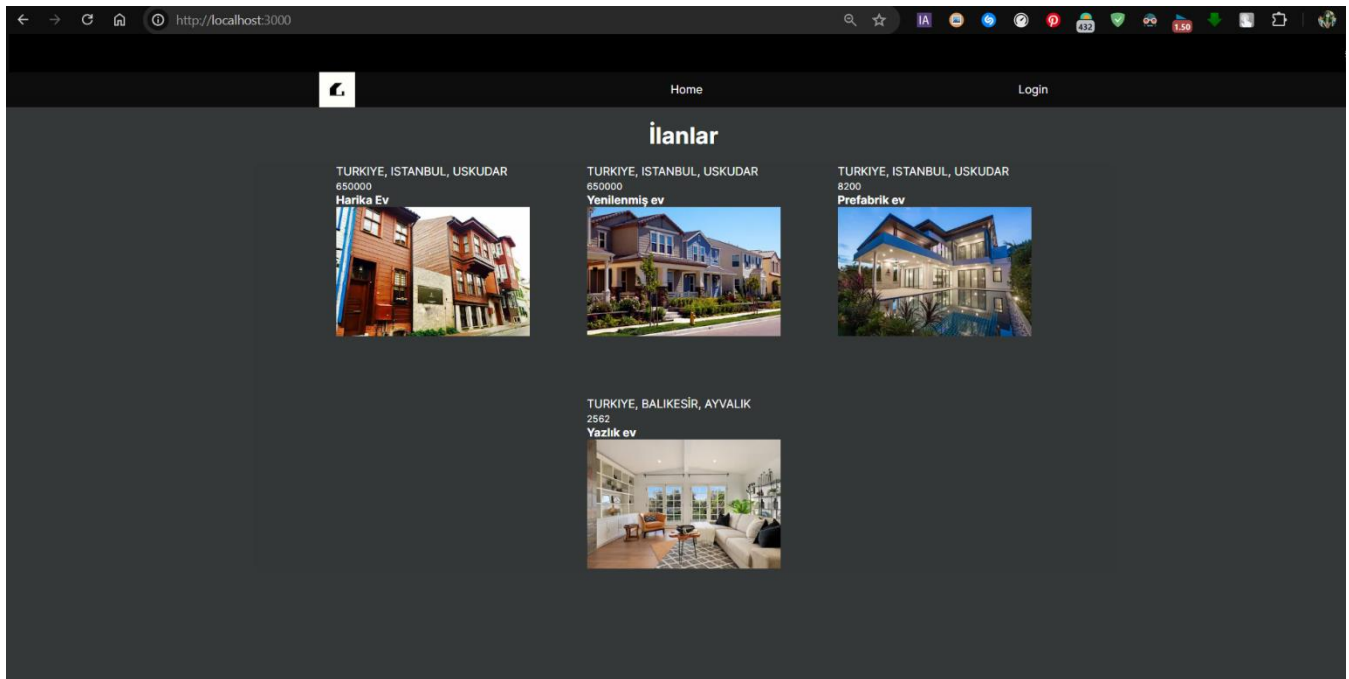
http://localhost:3000

IA

432

1.50

Home

Login

İlanlar

TURKIYE, ISTANBUL, USKUDAR
650000
Harika Ev

TURKIYE, ISTANBUL, USKUDAR
650000
Yenilenmiş ev

TURKIYE, ISTANBUL, USKUDAR
8200
Prefabrik ev

TURKIYE, BALIKESİR, AYVALIK
2562
Yazlık ev